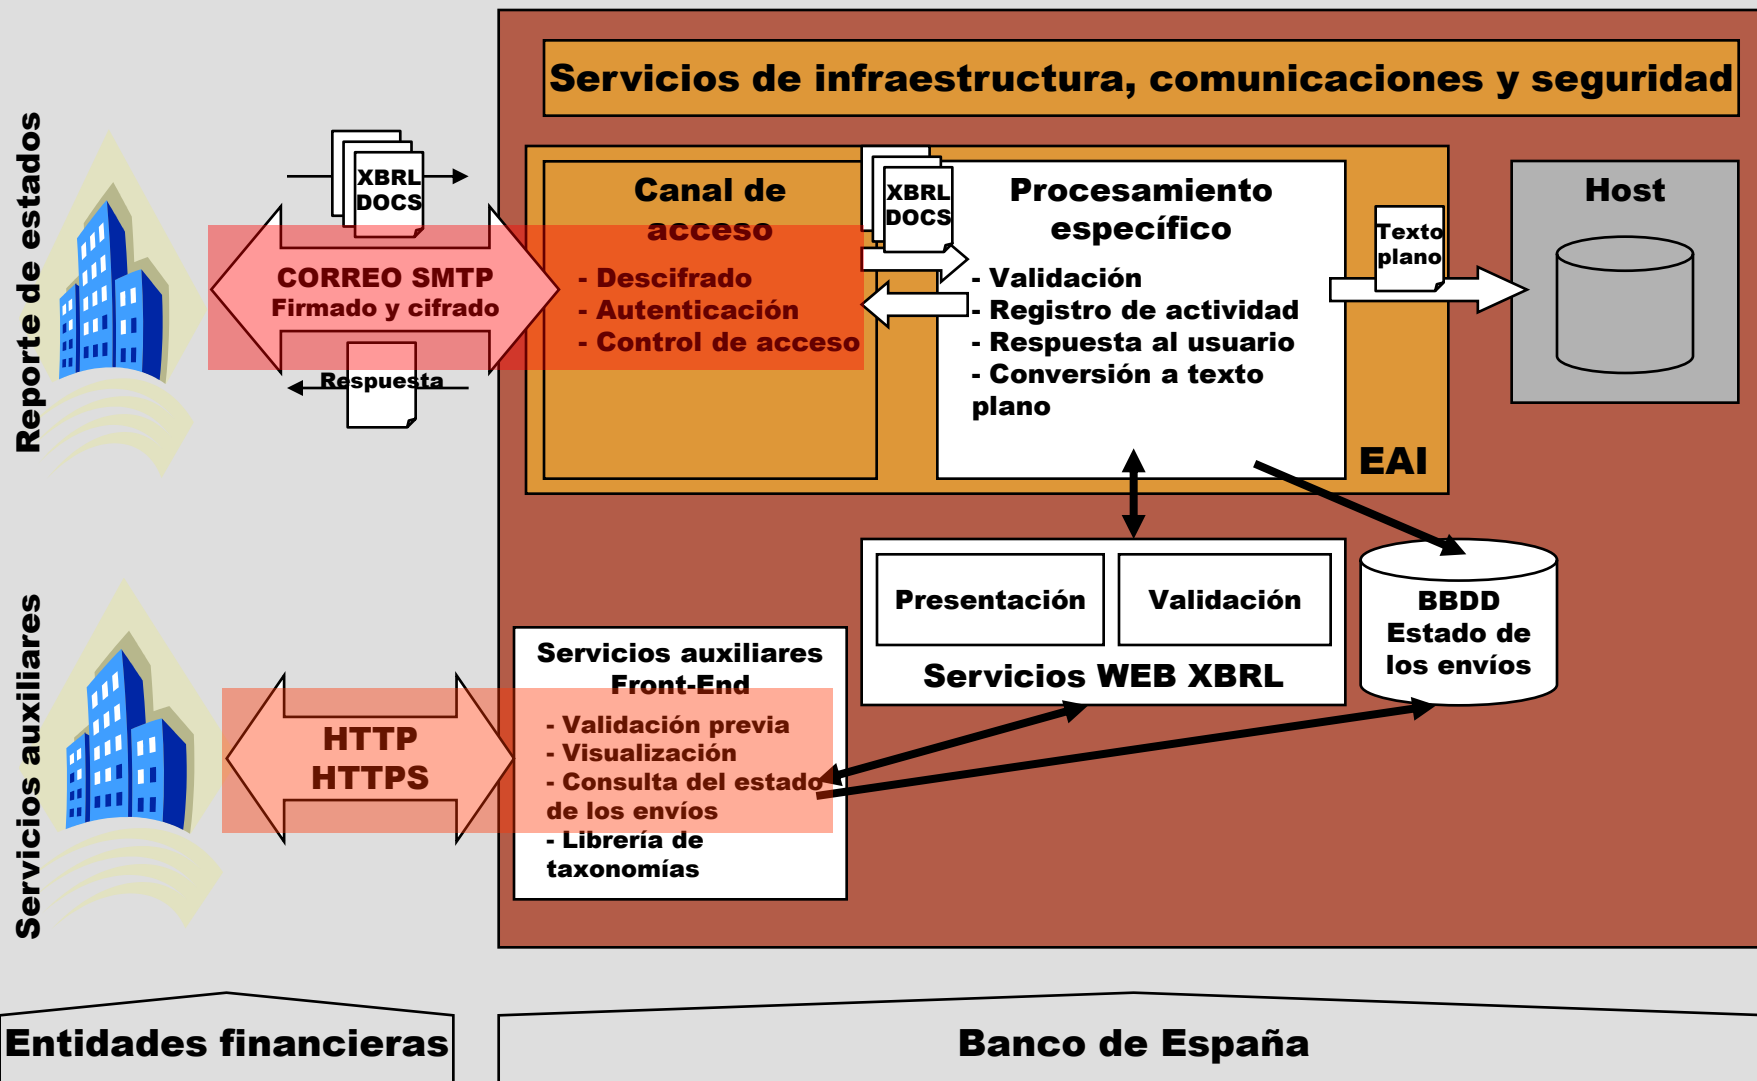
Reporte de estados

Servicios auxiliares

Servicios de infraestructura, comunicaciones y seguridad

XBRL DOCS

CORREO SMTP
Firmado y cifrado

Respuesta

Canal de acceso
- Descifrado
- Autenticación
- Control de acceso

XBRL DOCS

Procesamiento específico
- Validación
- Registro de actividad
- Respuesta al usuario
- Conversión a texto plano

Texto plano

Host

EAI

Presentación

Validación

Servicios WEB XBRL

BBDD
Estado de los envíos

HTTP
HTTPS

Servicios auxiliares Front-End
- Validación previa
- Visualización
- Consulta del estado de los envíos
- Librería de taxonomías

Entidades financieras

Banco de España